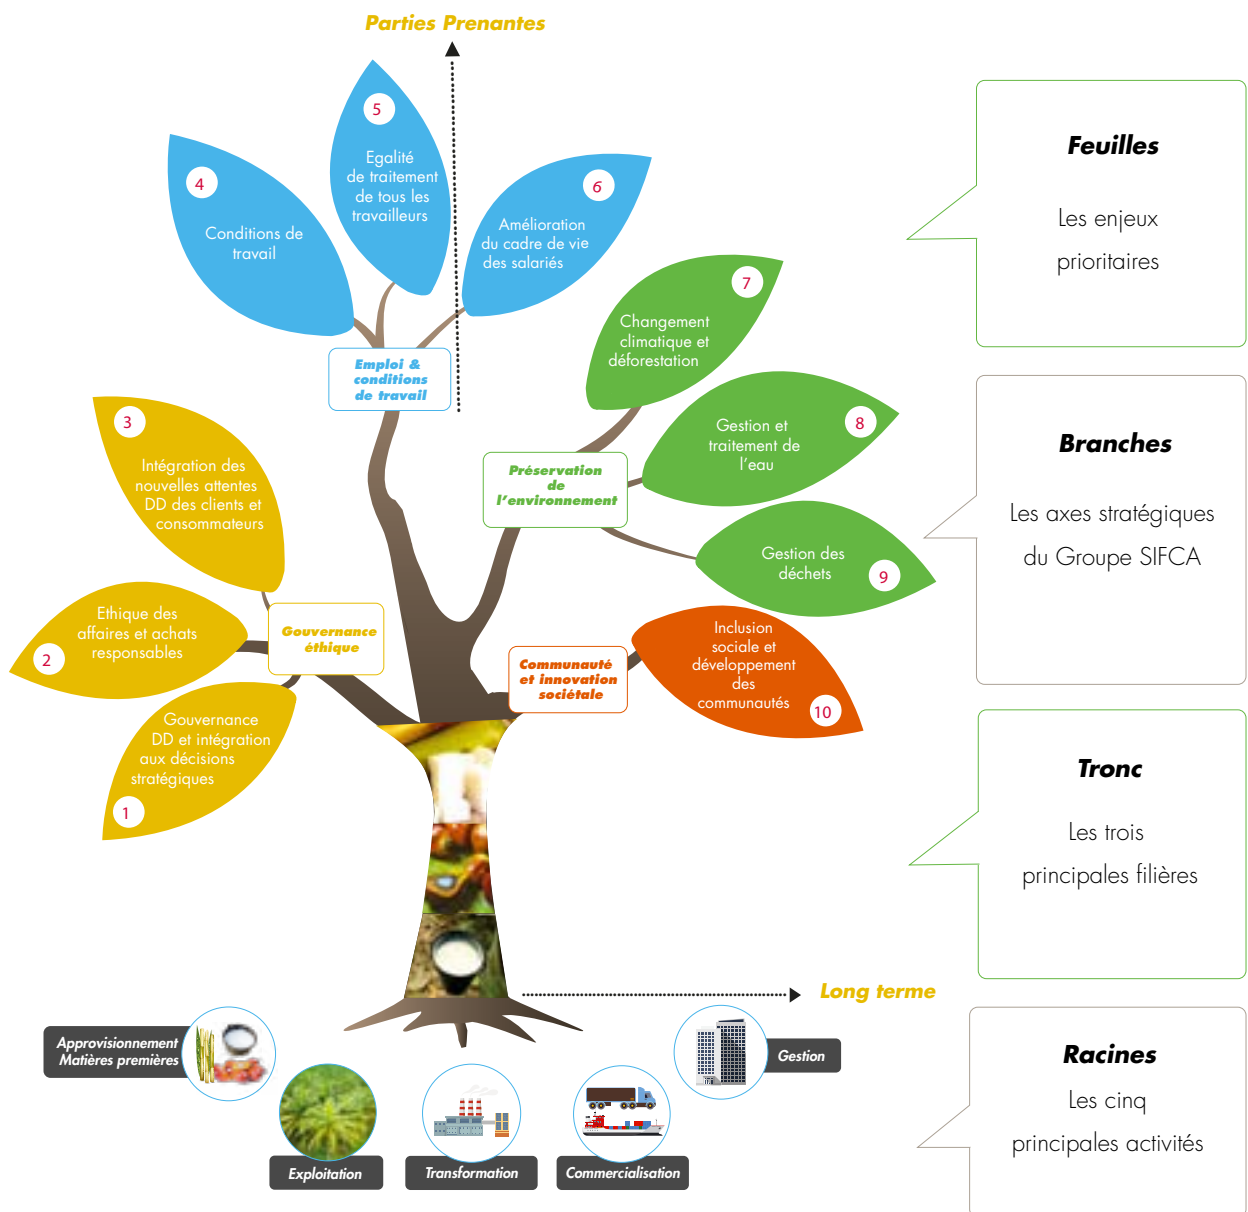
Parties Prenantes

5
Egalité de traitement de tous les travailleurs

4
Conditions de travail

6
Amélioration du cadre de vie des salariés

Emploi & conditions de travail

7
Changement climatique et déforestation

8
Gestion et traitement de l'eau

Préservation de l'environnement

9
Gestion des déchets

3
Intégration des nouvelles attentes DD des clients et consommateurs

2
Ethique des affaires et achats responsables

Gouvernance éthique

1
Gouvernance DD et intégration aux décisions stratégiques

Communauté et innovation sociétale

10
Inclusion sociale et développement des communautés

Long terme

Approvisionnement Matières premières

Exploitation

Transformation

Commercialisation

Gestion

Feuilles

Les enjeux prioritaires

Branches

Les axes stratégiques du Groupe SIFCA

Tronc

Les trois principales filières

Racines

Les cinq principales activités